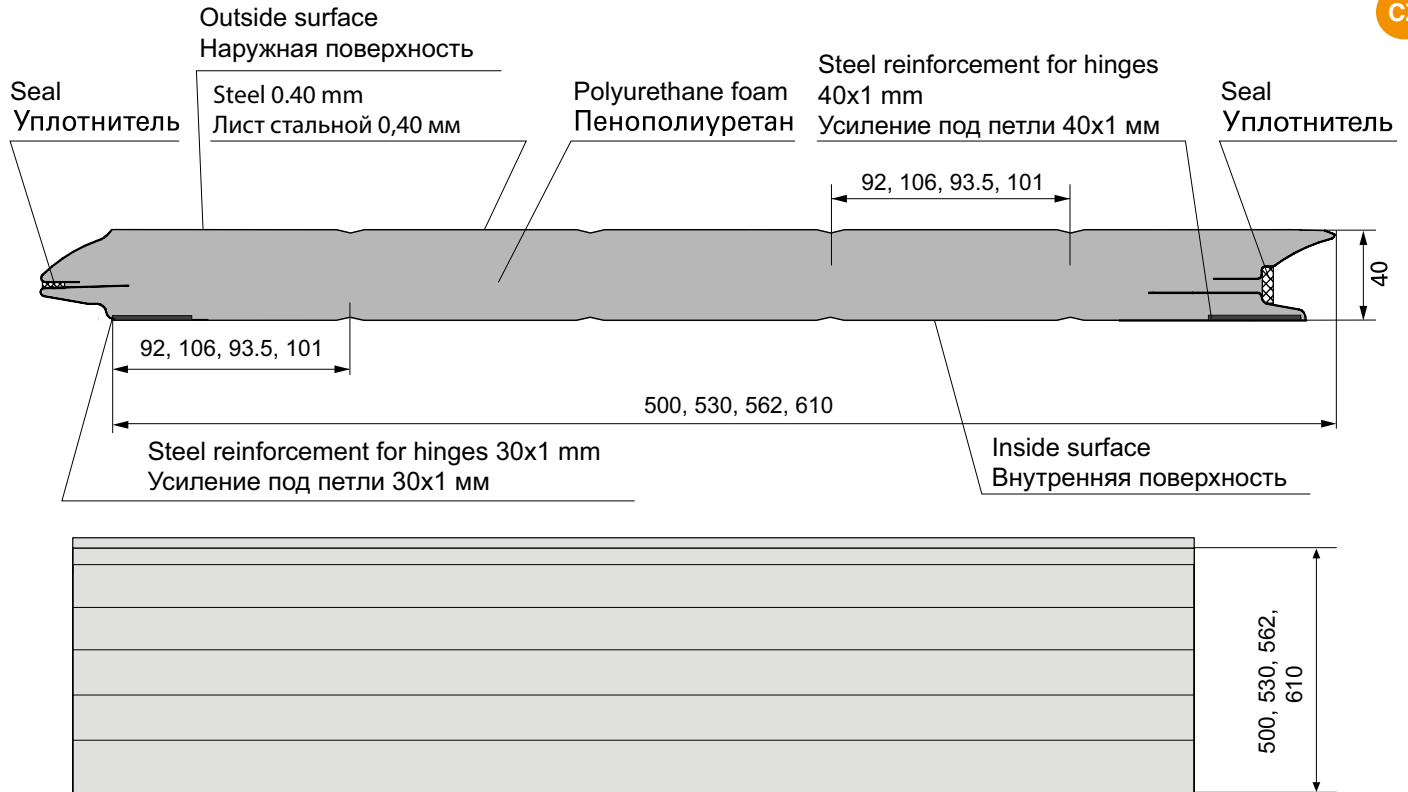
CX

Outside surface
Наружная поверхность

Seal
Уплотнитель

Steel 0.40 mm
Лист стальной 0,40 мм

Polyurethane foam
Пенополиуретан

Steel reinforcement for hinges 40x1 mm
Усиление под петли 40x1 мм

Seal
Уплотнитель

92, 106, 93.5, 101

40

92, 106, 93.5, 101

500, 530, 562, 610

Steel reinforcement for hinges 30x1 mm
Усиление под петли 30x1 мм

Inside surface
Внутренняя поверхность

500, 530, 562, 610